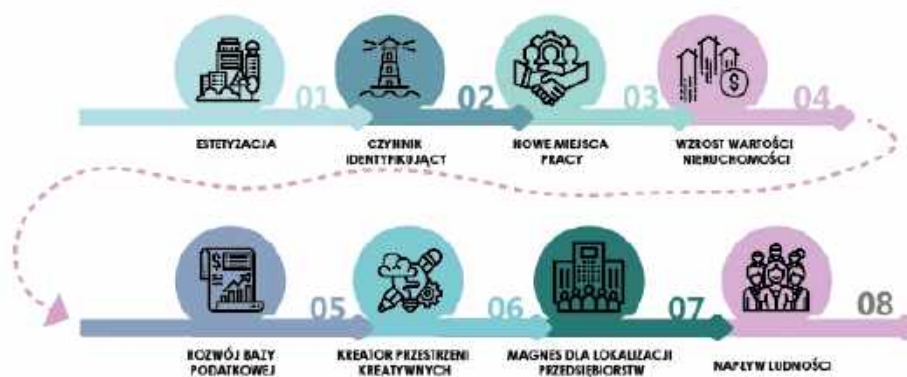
01
ESTETYZACJA

02
CZYNNIK IDENTYFIKUJĄCY

03
NOWE MIEJSCA PRACY

04
WZROST WARTOŚCI NIERUCHOMOŚCI

05
ROZWÓJ BAZY PODATKOWEJ

06
KREATOR PRZESTRZENI KREATYWNYCH

07
MAGNES DLA LOKALIZACJI PRZEDSIĘBIORSTW

08
NAPŁYW LUDNOŚCI